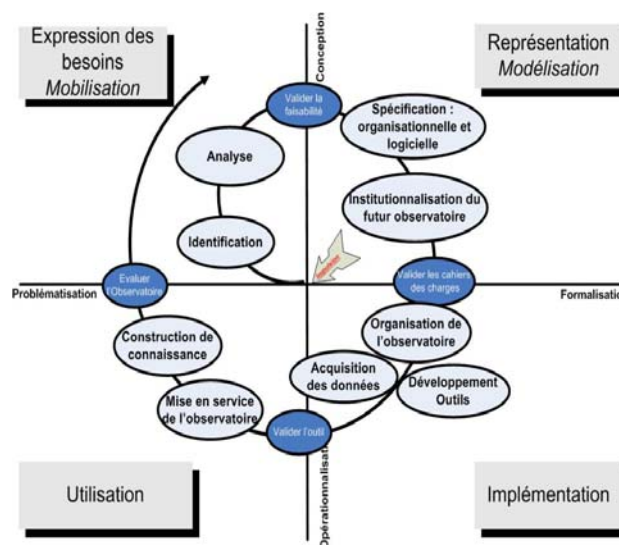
Expression des besoins
*Mobilisation*

Conception

Représentation
*Modélisation*

Valider la faisabilité

Spécification : organisationnelle et logicielle

Analyse

Institutionnalisation du futur observatoire

Identification

Evaluer l'Observatoire

Valider les cahiers des charges

Problématisation

Formalisatio

Organisation de l'observatoire

Construction de connaissance

Acquisition des données

Développement Outils

Mise en service de l'observatoire

Valider l'outil

Opérationnalisati

Utilisation

Implémentation